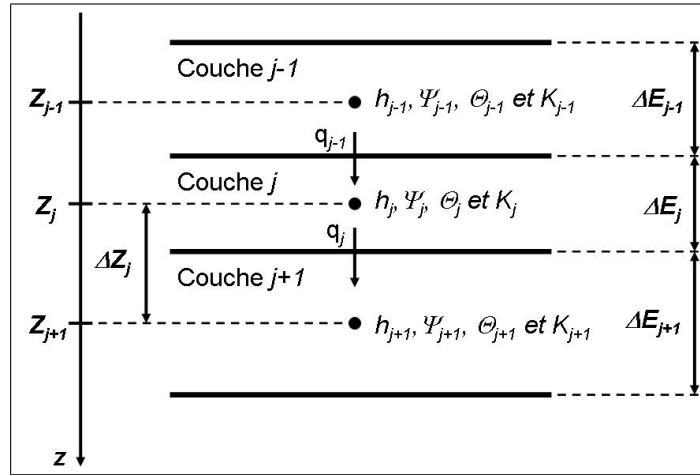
Couche $j-1$

$Z_{j-1}$ $h_{j-1}, \Psi_{j-1}, \Theta_{j-1}$ et $K_{j-1}$ $\Delta E_{j-1}$

$q_{j-1}$

Couche $j$

$Z_j$ $h_j, \Psi_j, \Theta_j$ et $K_j$ $\Delta E_j$

$\Delta Z_j$

$q_j$

Couche $j+1$

$Z_{j+1}$ $h_{j+1}, \Psi_{j+1}, \Theta_{j+1}$ et $K_{j+1}$ $\Delta E_{j+1}$

z